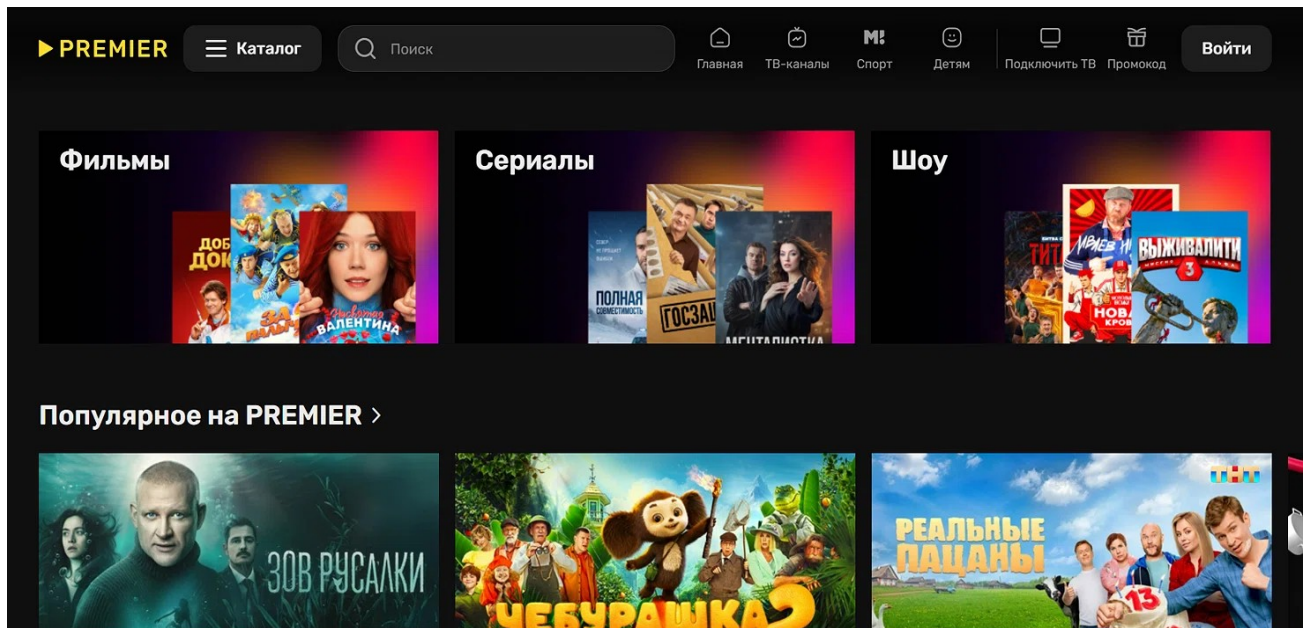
PREMIER
Каталог
Поиск
Главная
ТВ-каналы
М!
Спорт
Детям
Подключить ТВ
Промокод
Войти

Фильмы
ДОБ
ДОК
34
Несчастная Валентина

Сериалы
Полная совместимость
ГОСЗА
МЕНТАЛИСТКА

Шоу
ТИТ
Выживалити 3
Нова кров

Популярное на PREMIER >

ЗОВ РУСАЛКИ
ЧЕБУРАШКА 2
ТНТ
РЕАЛЬНЫЕ ПАЦАНЫ
13